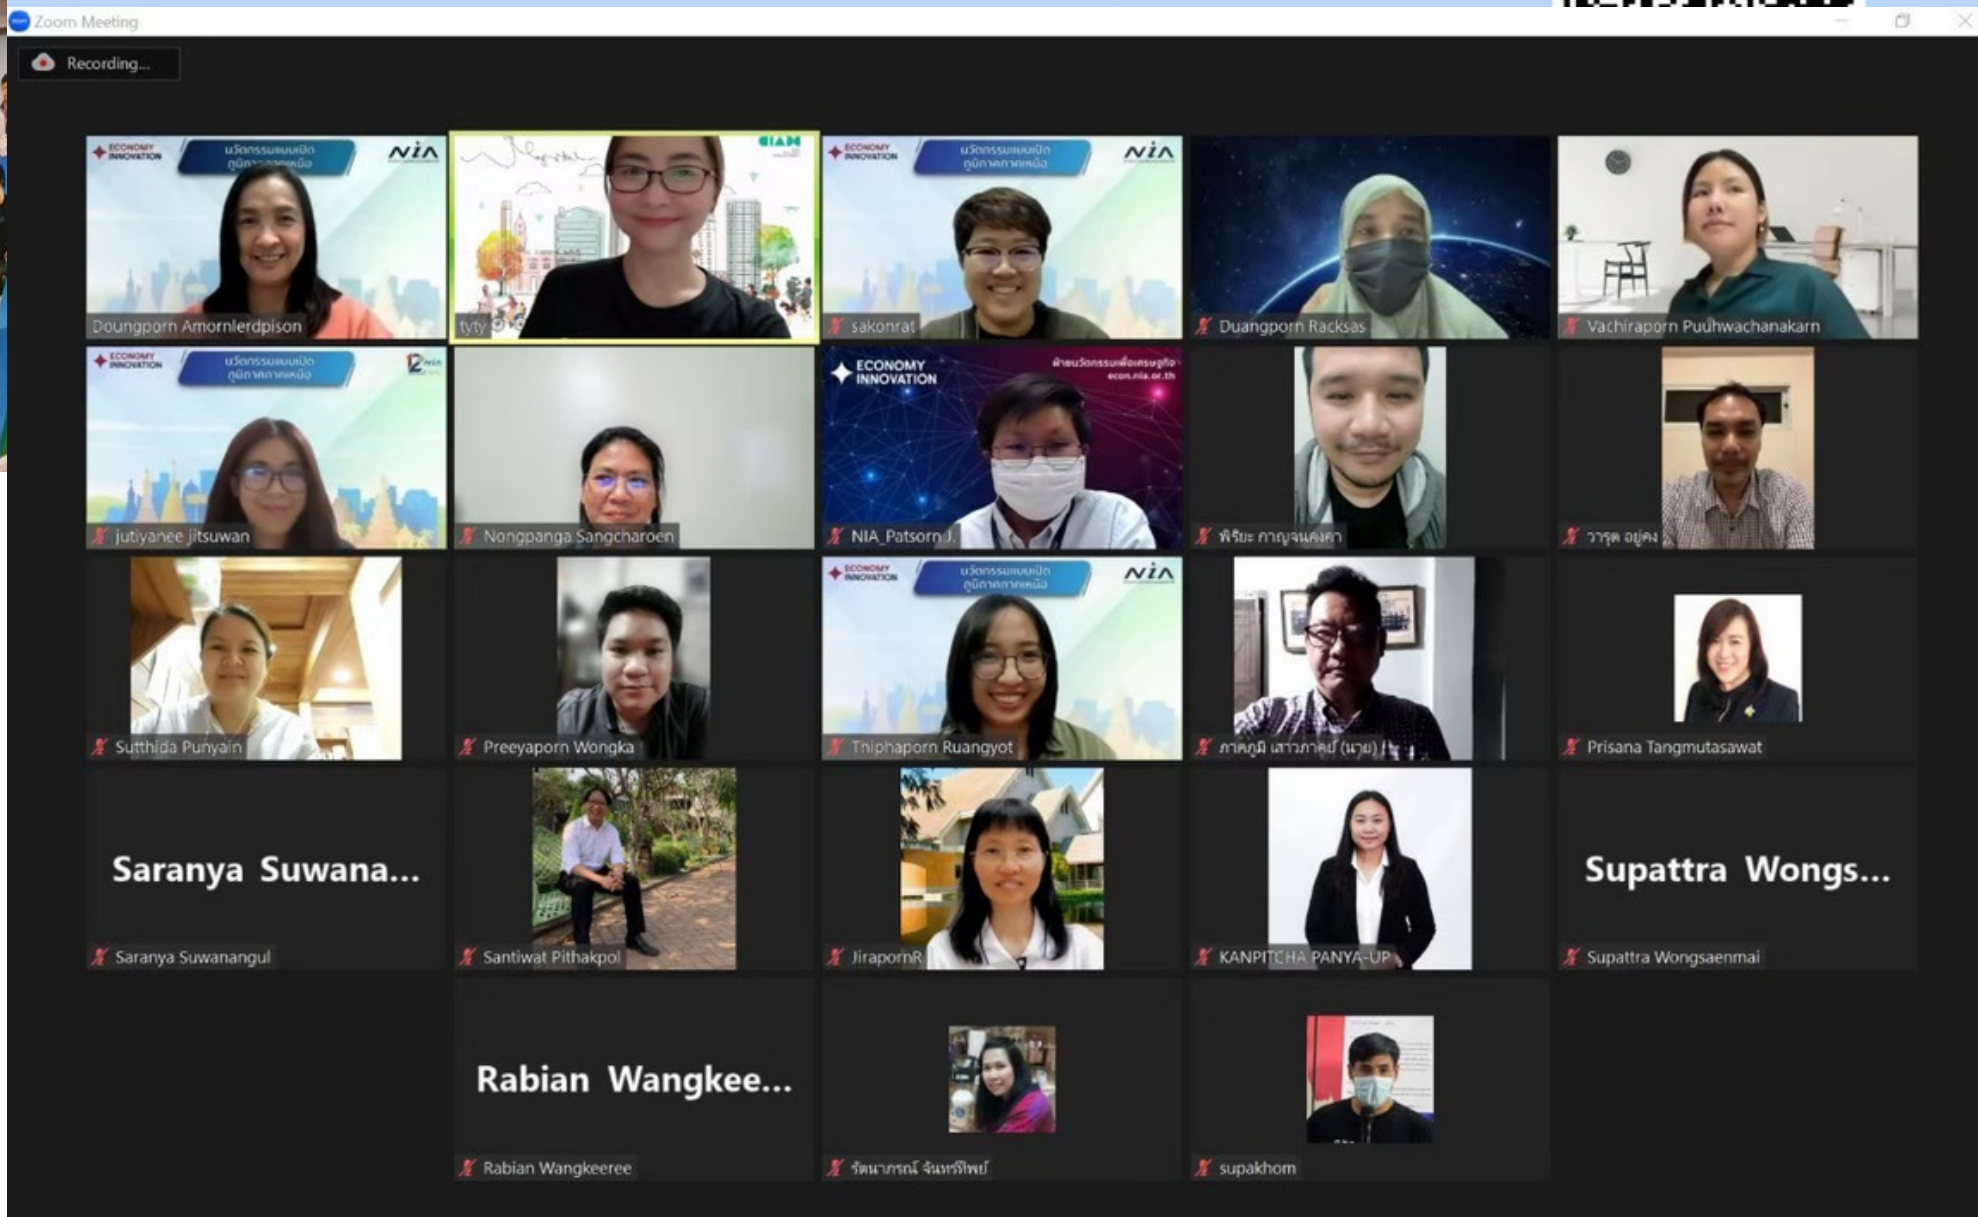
Zoom Meeting

Recording...

ECONOMY INNOVATION
นวัตกรรมแบบเปิด ภูมิภาคภาคเหนือ
NIA
Doungporn Amornlerdpison

tyty

ECONOMY INNOVATION
นวัตกรรมแบบเปิด ภูมิภาคภาคเหนือ
NIA
sakonrat

Duangporn Racksas

Vachiraporn Puuhwachanakarn

ECONOMY INNOVATION
นวัตกรรมแบบเปิด ภูมิภาคภาคเหนือ
jutiyanee jitsuwan

Nongpanga Sangcharoen

ECONOMY INNOVATION
ฝ่ายนวัตกรรมเพื่อเศรษฐกิจ
econ.nia.or.th
NIA_Patsorn J.

พีรียะ กาญจนคงคา

วารุต อยู่คง

Sutthida Punyain

Preeyaporn Wongka

ECONOMY INNOVATION
นวัตกรรมแบบเปิด ภูมิภาคภาคเหนือ
NIA
Thiphaporn Ruangyot

ภาคภูมิ เสาวภาคย์ (นาย)

Prisana Tangmutasawat

Saranya Suwana...
Saranya Suwanangul

Santiwat Pithakpol

JirapornR

KANPITCHA PANYA-UP

Supattra Wongs...
Supattra Wongsaenmai

Rabian Wangkee...
Rabian Wangkeeree

รัตนาภรณ์ จันทร์ทิพย์

supakhom